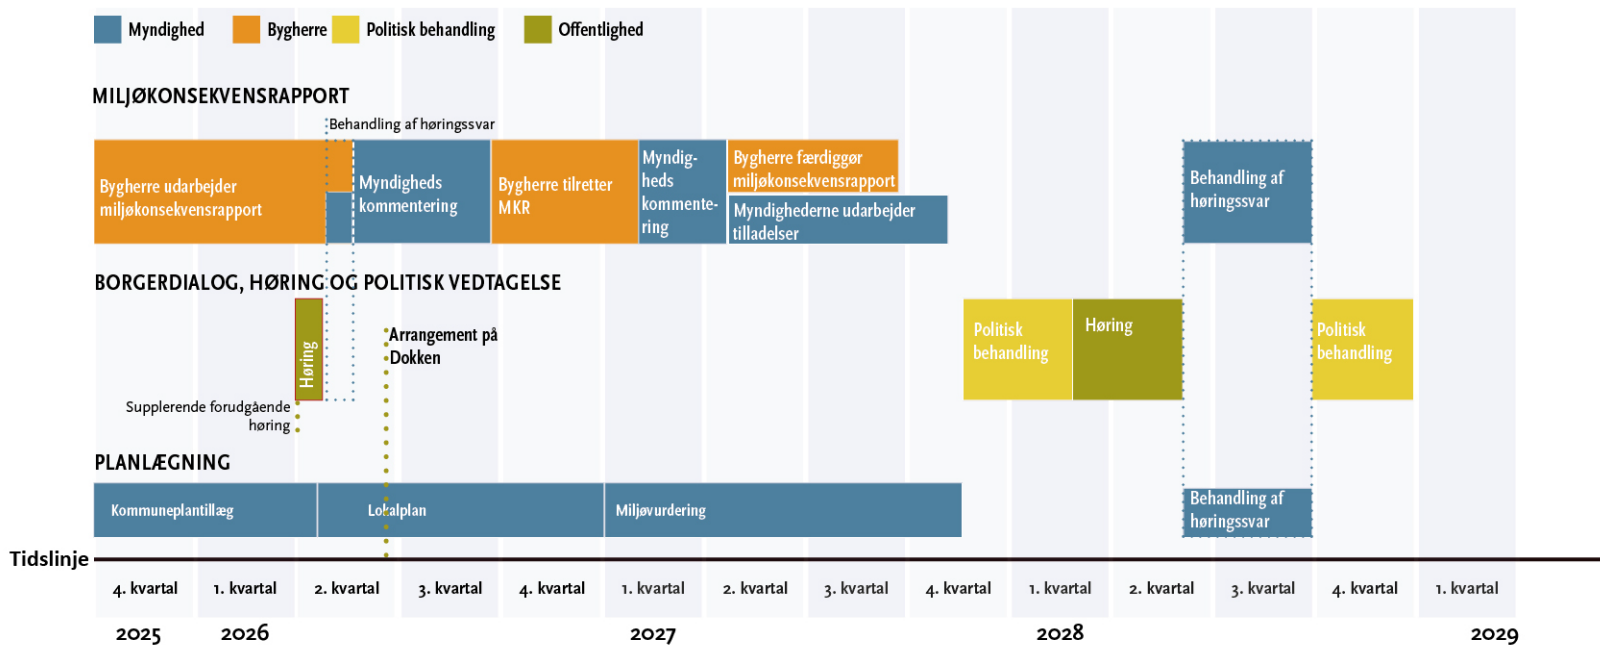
Myndighed Bygherre Politisk behandling Offentlighed

MILJØKONSEKVENSRAPPORT

Behandling af høringssvar

Bygherre udarbejder miljøkonsekvensrapport

Myndigheds kommentering

Bygherre tilretter MKR

Myndigheds kommentering

Bygherre færdiggør miljøkonsekvensrapport

Myndighederne udarbejder tilladelser

Behandling af høringssvar

BORGERDIALOG, HØRING OG POLITISK VEDTAGELSE

Høring

Arrangement på Dokken

Supplerende forudgående høring

Politisk behandling

Høring

Politisk behandling

PLANLÆGNING

Kommuneplantillæg

Lokalplan

Miljøvurdering

Behandling af høringssvar

Tidslinje

4. kvartal 1. kvartal 2. kvartal 3. kvartal 4. kvartal 1. kvartal 2. kvartal 3. kvartal 4. kvartal 1. kvartal 2. kvartal 3. kvartal 4. kvartal 1. kvartal

2025 2026 2027 2028 2029